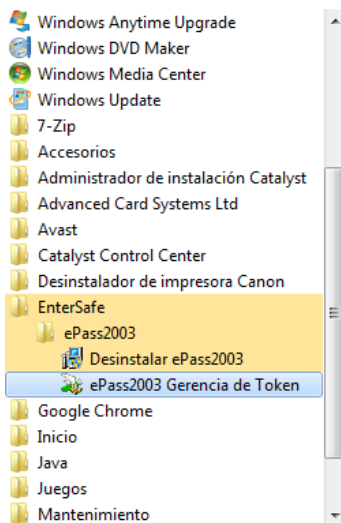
Windows Anytime Upgrade
Windows DVD Maker
Windows Media Center
Windows Update
7-Zip
Accesorios
Administrador de instalación Catalyst
Advanced Card Systems Ltd
Avast
Catalyst Control Center
Desinstalador de impresora Canon
EnterSafe
ePass2003
Desinstalar ePass2003
ePass2003 Gerencia de Token
Google Chrome
Inicio
Java
Juegos
Mantenimiento